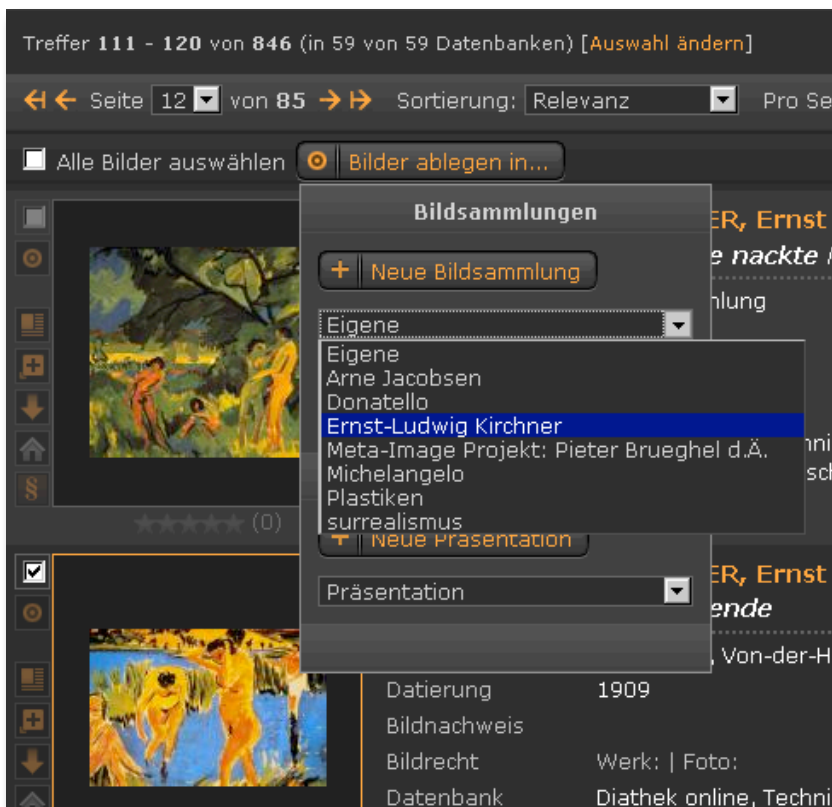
Treffer **111 - 120** von **846** (in 59 von 59 Datenbanken) [Auswahl ändern]

Seite 12 von **85** Sortierung: Relevanz Pro Se

Alle Bilder auswählen Bilder ablegen in...

Bildsammlungen

+ Neue Bildsammlung

Eigene

Eigene
Arne Jacobsen
Donatello
Ernst-Ludwig Kirchner
Meta-Image Projekt: Pieter Brueghel d.Ä.
Michelangelo
Plastiken
surrealismus

+ Neue Präsentation

Präsentation

ER, Ernst
e nackte
nlung
nni
sch

(0)

ER, Ernst
ende
, Von-der-H

Datierung 1909
Bildnachweis
Bildrecht Werk: | Foto:
Datenbank Diathek online, Techni